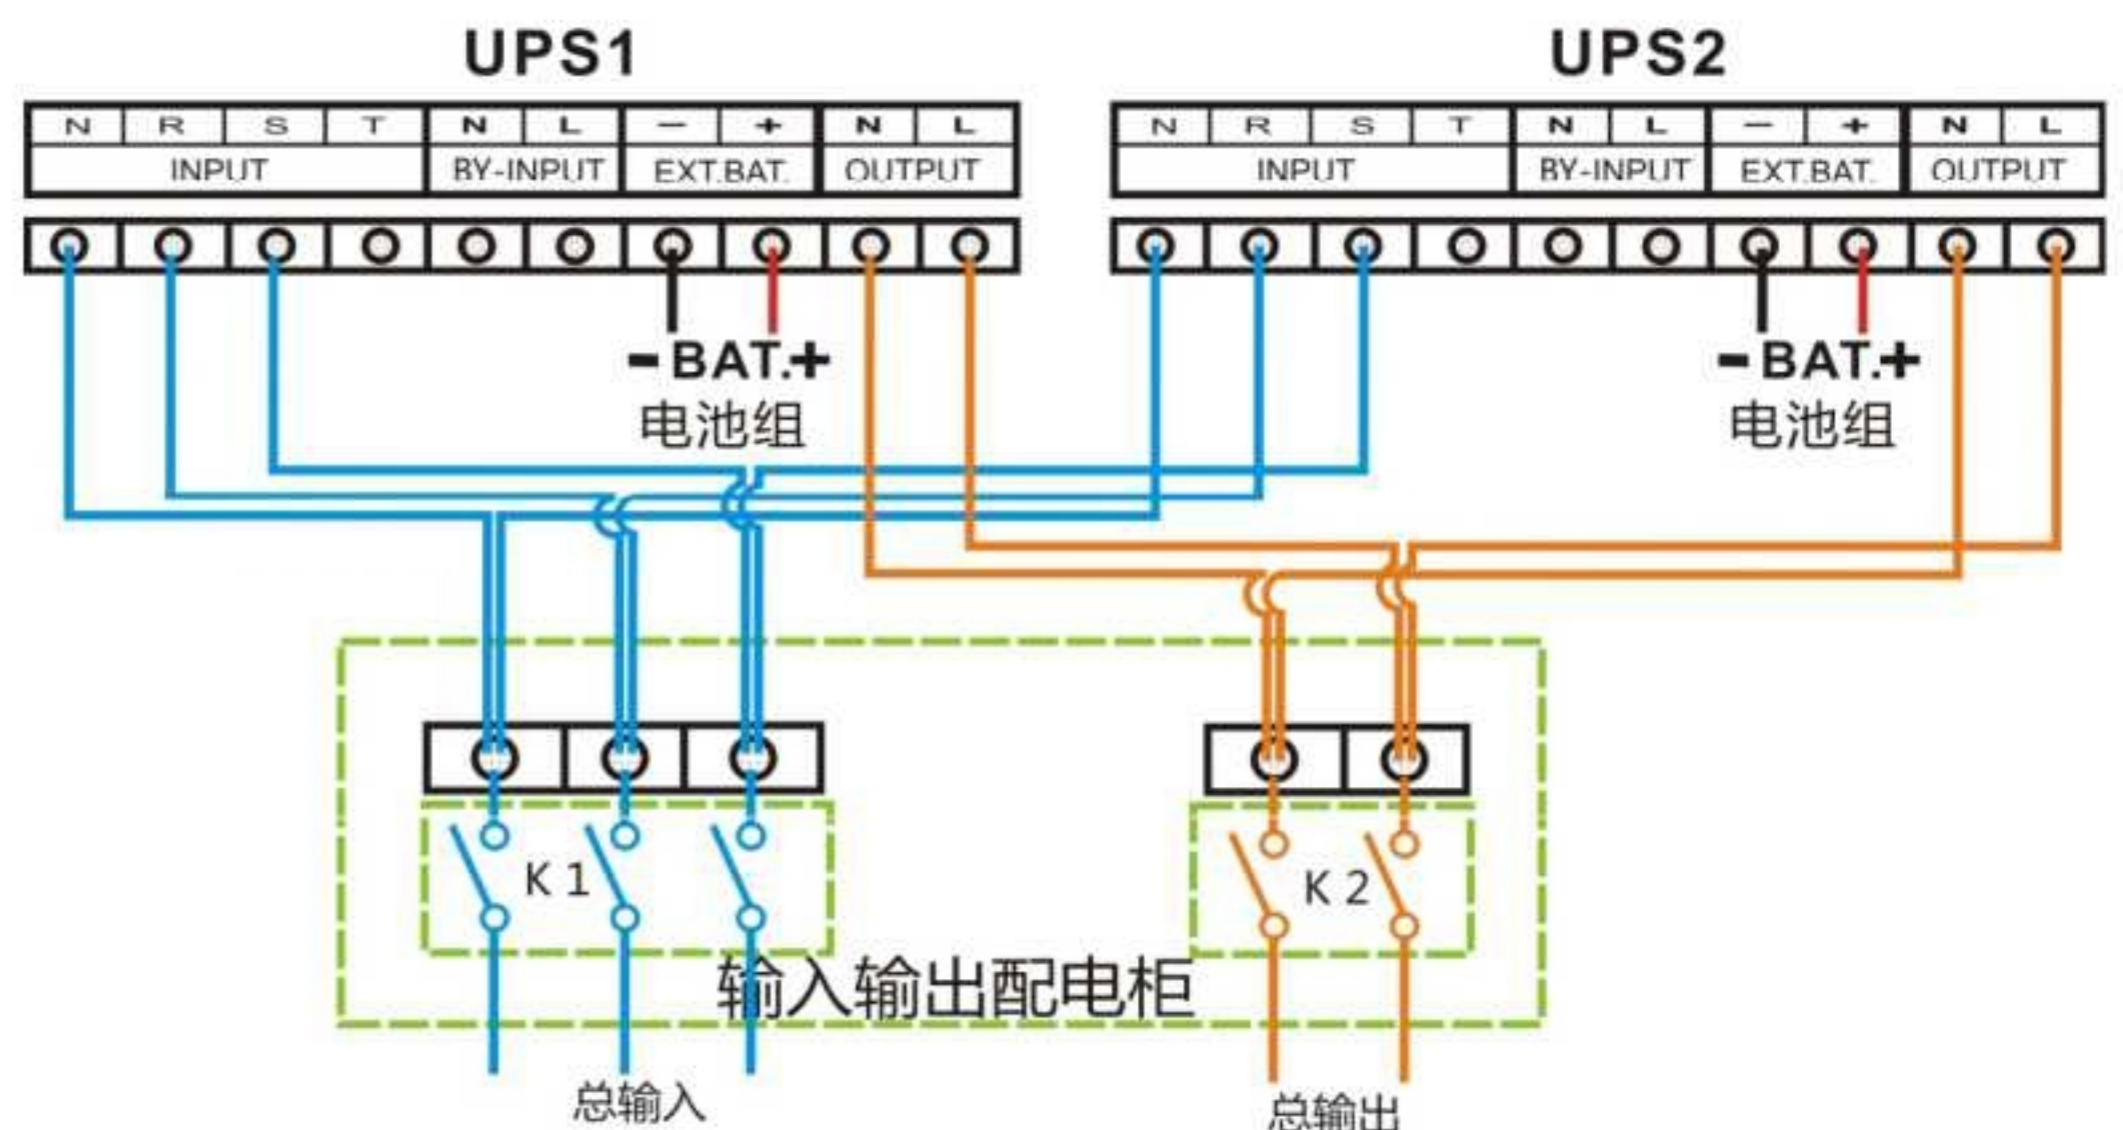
UPS1

| N | R | S | T | N | L | — | + | N | L |
|---|---|---|---|---|---|---|---|---|---|
| INPUT | | | | BY-INPUT | | EXT.BAT. | | OUTPUT | |

UPS2

| N | R | S | T | N | L | — | + | N | L |
|---|---|---|---|---|---|---|---|---|---|
| INPUT | | | | BY-INPUT | | EXT.BAT. | | OUTPUT | |

- BAT.+
电池组

- BAT.+
电池组

K 1

K 2

输入输出配电柜

总输入

总输出